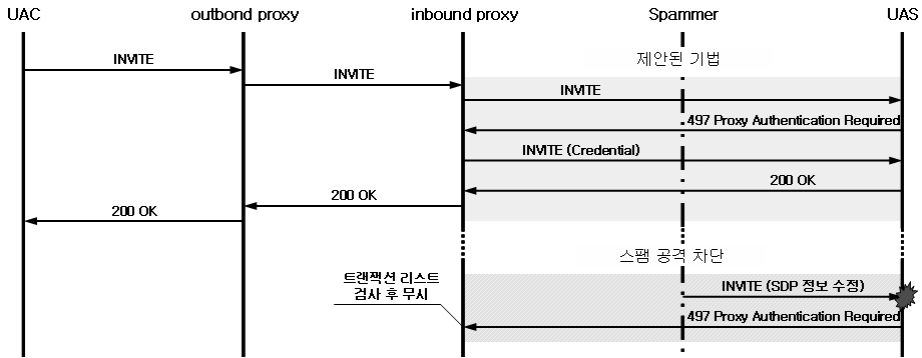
UAC
outbond proxy
inbound proxy
Spammer
UAS

INVITE
INVITE
제안된 기법
INVITE
497 Proxy Authentication Required
INVITE (Credential)
200 OK
200 OK
200 OK

스팸 공격 차단
트랜잭션 리스트 검사 후 무시
INVITE (SDP 정보 수정)
497 Proxy Authentication Required